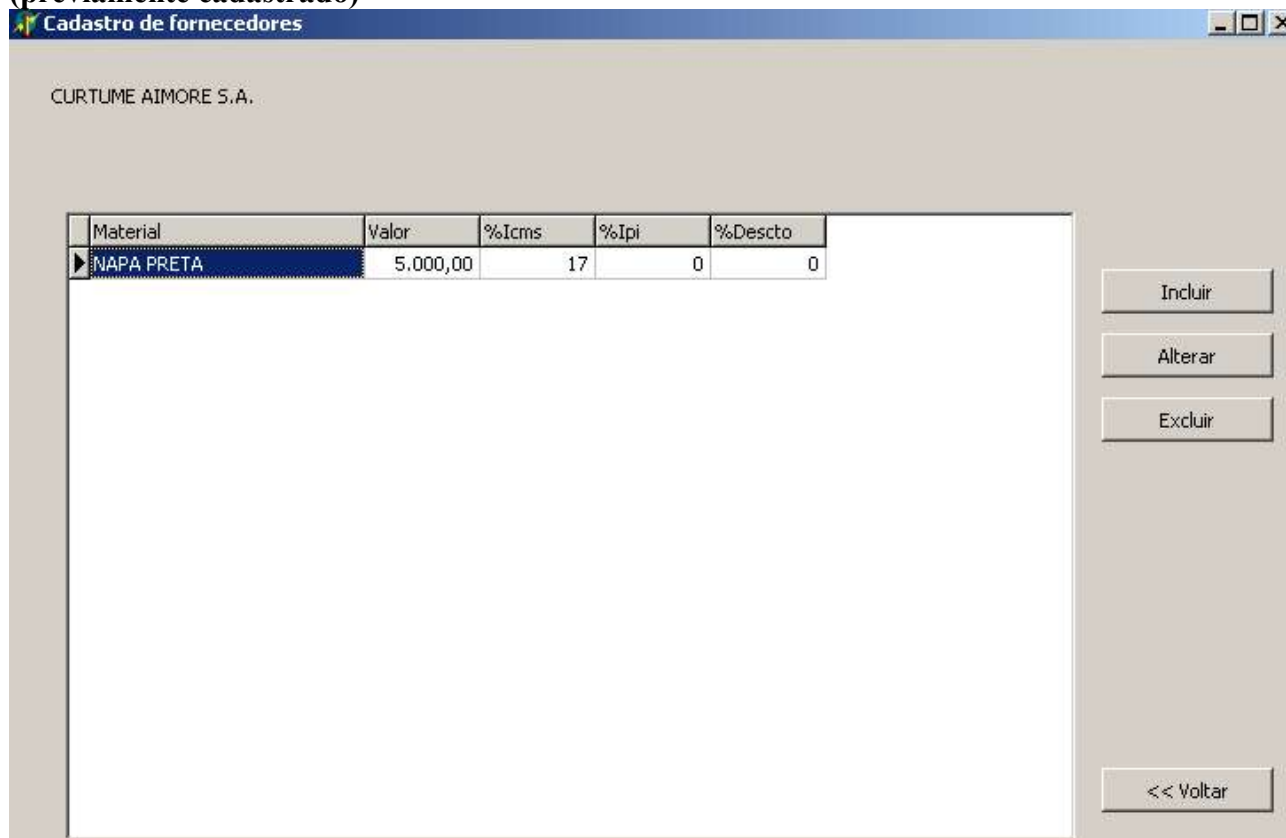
(previamente cadastrado)

Cadastro de fornecedores

CURTUME AIMORE S.A.

| Material | Valor | %Icms | %Ipi | %Descto |
|---|---|---|---|---|
| NAPA PRETA | 5.000,00 | 17 | 0 | 0 |

Incluir

Alterar

Excluir

<< Voltar